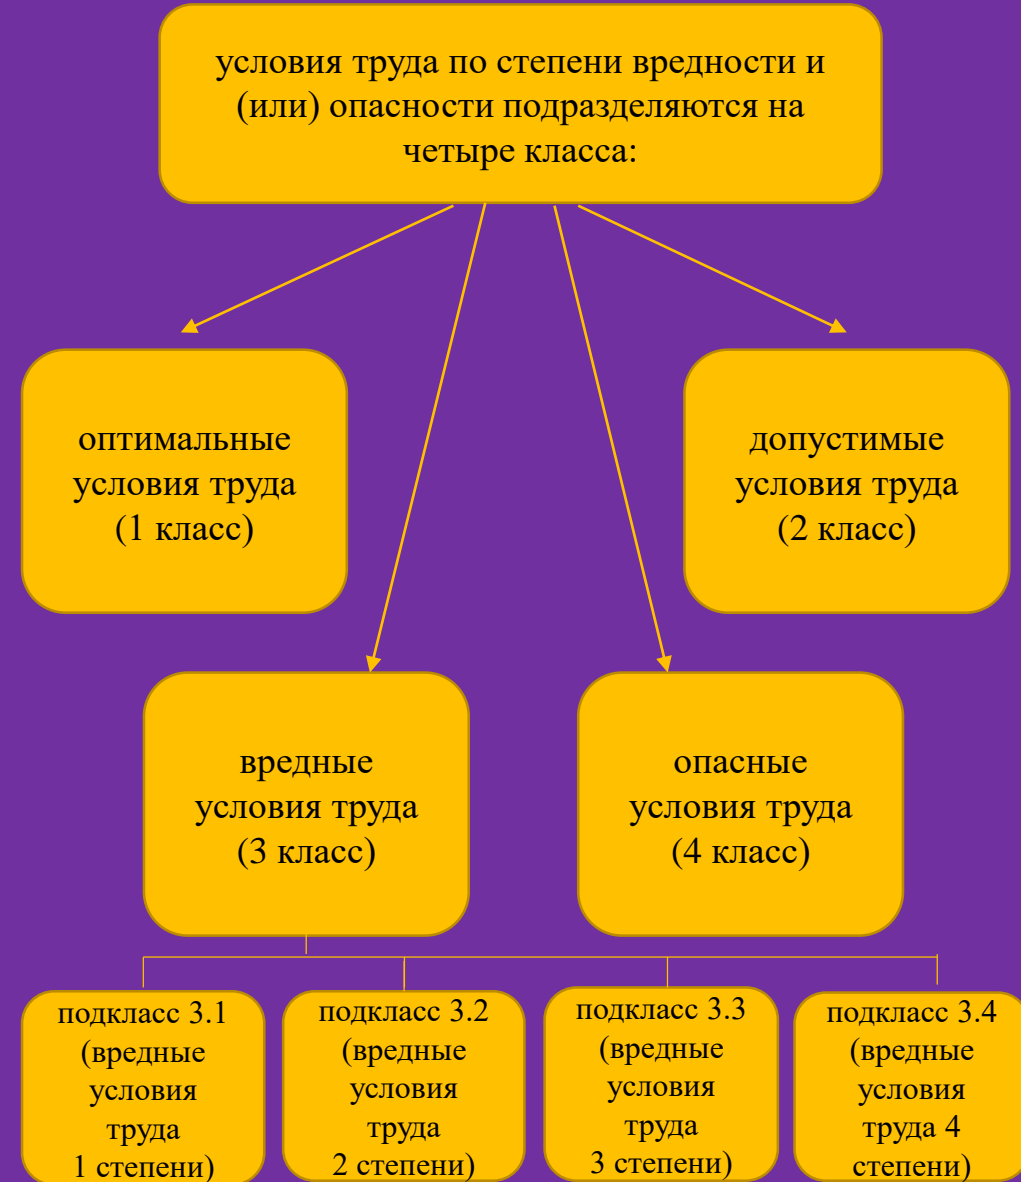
условия труда по степени вредности и (или) опасности подразделяются на четыре класса:

оптимальные условия труда (1 класс)

допустимые условия труда (2 класс)

вредные условия труда (3 класс)

опасные условия труда (4 класс)

подкласс 3.1 (вредные условия труда 1 степени)

подкласс 3.2 (вредные условия труда 2 степени)

подкласс 3.3 (вредные условия труда 3 степени)

подкласс 3.4 (вредные условия труда 4 степени)